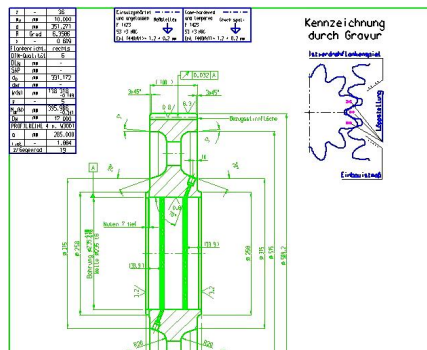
| | | |
|---|---|---|
| z | | 38 |
| m | mm | 10,000 |
| $d$ | mm | 391,271 |
| β | Grad | 8,3595 |
| x | | 0,609 |
| Flankenrichtg. | | rechts |
| DIN-Qualität | | 6 |
| $D_{M}$ | mm | |
| SAP | mm | |
| $d_a$ | mm | 331,172 |
| $d_{Nf}$ | mm | |
| $W_k$ | mm | 138,316 -0,144 |
| k | | 4 |
| $M_{dM}$ | mm | 395,884 -0,144 |
| $D_M$ | mm | 17,000 |
| PROFILBEZ.Nr. | | 50001 |
| a | mm | 285,000 |
| $i_{sol}$ | | 1,084 |
| z Gegenrad | | 19 |

Einsatzgehärtet und angelassen
Case-hardened and tempered
Eht 1,2 + 0,2 mm

Kennzeichnung durch Gravur

Istzerdrahtflankenspiel

Lagestellung

Einbaumaß

0,032 A

0,8

3x45°

Bezugsstirnfläche

Nuten 7 tief

Bohrung ø75 H8

ø 315

ø 258

ø 290

ø 315

ø 361,2

A